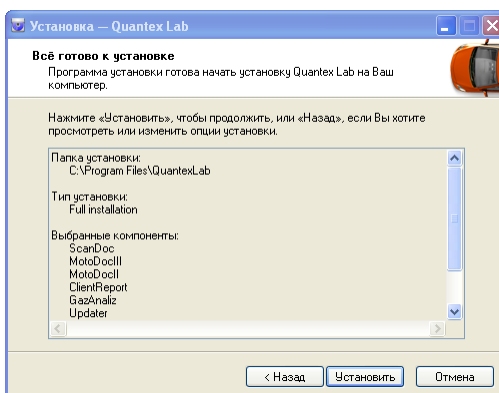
Установка — Quantex Lab

Всё готово к установке
Программа установки готова начать установку Quantex Lab на Ваш компьютер.

Нажмите «Установить», чтобы продолжить, или «Назад», если Вы хотите просмотреть или изменить опции установки.

Папка установки:
C:\Program Files\QuantexLab

Тип установки:
Full installation

Выбранные компоненты:
ScanDoc
MotoDocIII
MotoDocII
ClientReport
GazAnaliz
Updater

< Назад
Установить
Отмена